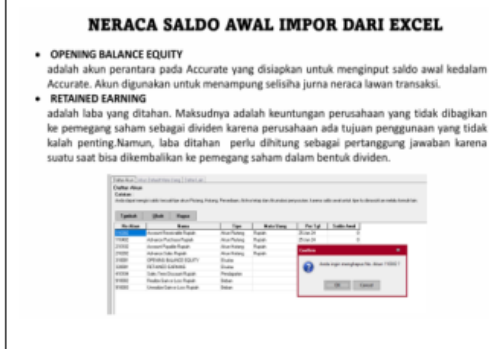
NERACA SALDO AWAL IMPOR DARI EXCEL

• OPENING BALANCE EQUITY
adalah akun perantara pada Accurate yang disiapkan untuk menginput saldo awal kedalam Accurate. Akun digunakan untuk menampung selisiha jurna neraca lawan transaksi.

• RETAINED EARNING
adalah laba yang ditahan. Maksudnya adalah keuntungan perusahaan yang tidak dibagikan ke pemegang saham sebagai dividen karena perusahaan ada tujuan penggunaan yang tidak kalah penting.Namun, laba ditahan perlu dihitung sebagai pertanggung jawaban karena suatu saat bisa dikembalikan ke pemegang saham dalam bentuk dividen.

Daftar Akun

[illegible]

Tambah Ubah Hapus

| No. Akun | Nama | Tipe | Mata Uang | Per Tgl | Saldo Awal |
|---|---|---|---|---|---|
| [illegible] | Account Receivable Rupiah | Akun Piutang | Rupiah | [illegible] | |
| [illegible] | Advance Purchase Rupiah | Akun Piutang | Rupiah | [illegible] | |
| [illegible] | Account Payable Rupiah | Akun Hutang | Rupiah | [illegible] | |
| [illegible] | Advance Sales Rupiah | Akun Hutang | Rupiah | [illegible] | |
| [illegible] | OPENING BALANCE EQUITY | Ekuitas | | | |
| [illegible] | RETAINED EARNING | Ekuitas | | | |
| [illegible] | Sales Item Discount Rupiah | Pendapatan | | | |
| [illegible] | Realize Gain or Loss Rupiah | Beban | | | |
| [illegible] | Unrealize Gain or Loss Rupiah | Beban | | | |

Konfirm

Anda ingin menghapus No. Akun 110002 ?

OK Cancel